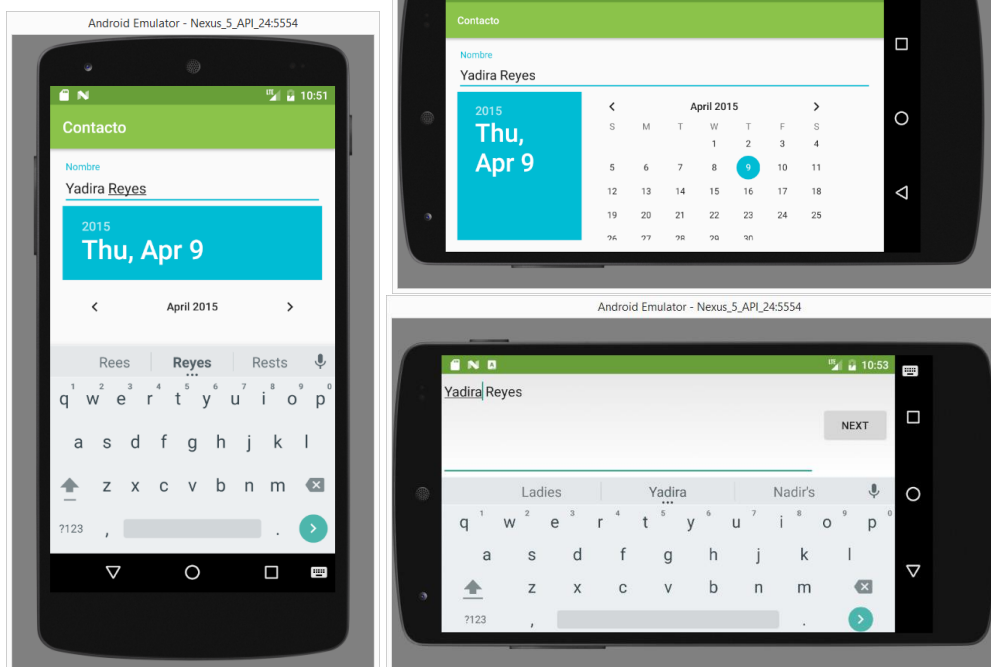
Android Emulator - Nexus_5_API_24:5554

10:51

Contacto

Nombre

Yadira Reyes

2015

Thu, Apr 9

April 2015

Rees Reyes Rests

q w e r t y u i o p
1 2 3 4 5 6 7 8 9 0

a s d f g h j k l

z x c v b n m

?123 , .

Contacto

Nombre

Yadira Reyes

2015

Thu, Apr 9

April 2015

| S | M | T | W | T | F | S |
|---|---|---|---|---|---|---|
| | | | 1 | 2 | 3 | 4 |
| 5 | 6 | 7 | 8 | 9 | 10 | 11 |
| 12 | 13 | 14 | 15 | 16 | 17 | 18 |
| 19 | 20 | 21 | 22 | 23 | 24 | 25 |
| 26 | 27 | 28 | 29 | 30 | | |

Android Emulator - Nexus_5_API_24:5554

10:53

Yadira Reyes

NEXT

Ladies Yadira Nadir's

q w e r t y u i o p
1 2 3 4 5 6 7 8 9 0

a s d f g h j k l

z x c v b n m

?123 , .